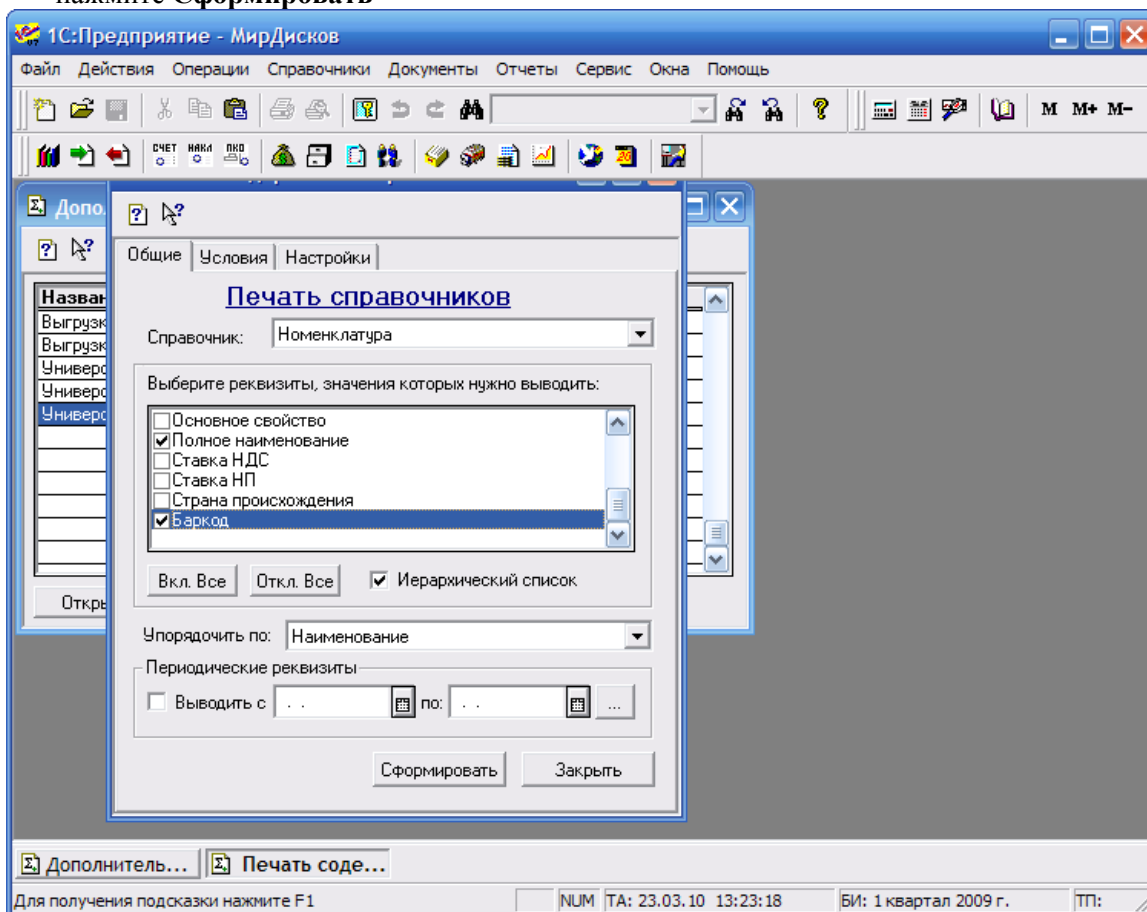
нажмите Сформировать

1С:Предприятие - МирДисков

Файл Действия Операции Справочники Документы Отчеты Сервис Окна Помощь

М М+ М-

СЧЕТ НАКЛ ПКО

Допо

Назван
Выгрузк
Выгрузк
Универс
Универс
Универс

Откры

Общие Условия Настройки

Печать справочников

Справочник: Номенклатура

Выберите реквизиты, значения которых нужно выводить:

Основное свойство
Полное наименование
Ставка НДС
Ставка НП
Страна происхождения
Баркод

Вкл. Все Откл. Все Иерархический список

Упорядочить по: Наименование

Периодические реквизиты

Выводить с . . по: . . ...

Сформировать Закрыть

Дополнитель... Печать соде...

Для получения подсказки нажмите F1 NUM ТА: 23.03.10 13:23:18 БИ: 1 квартал 2009 г. ТП: